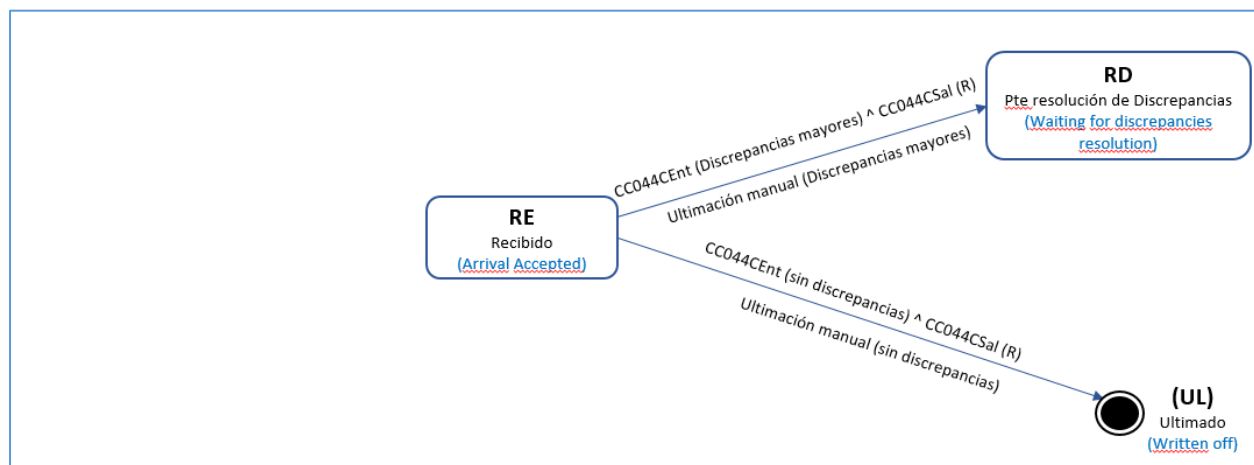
RD
Pte resolución de Discrepancias
(Waiting for discrepancies resolution)

CC044CEnt (Discrepancias mayores) ^ CC044CSal (R)

Ultimación manual (Discrepancias mayores)

RE
Recibido
(Arrival Accepted)

CC044CEnt (sin discrepancias) ^ CC044CSal (R)

Ultimación manual (sin discrepancias)

(UL)
Ultimado
(Written off)